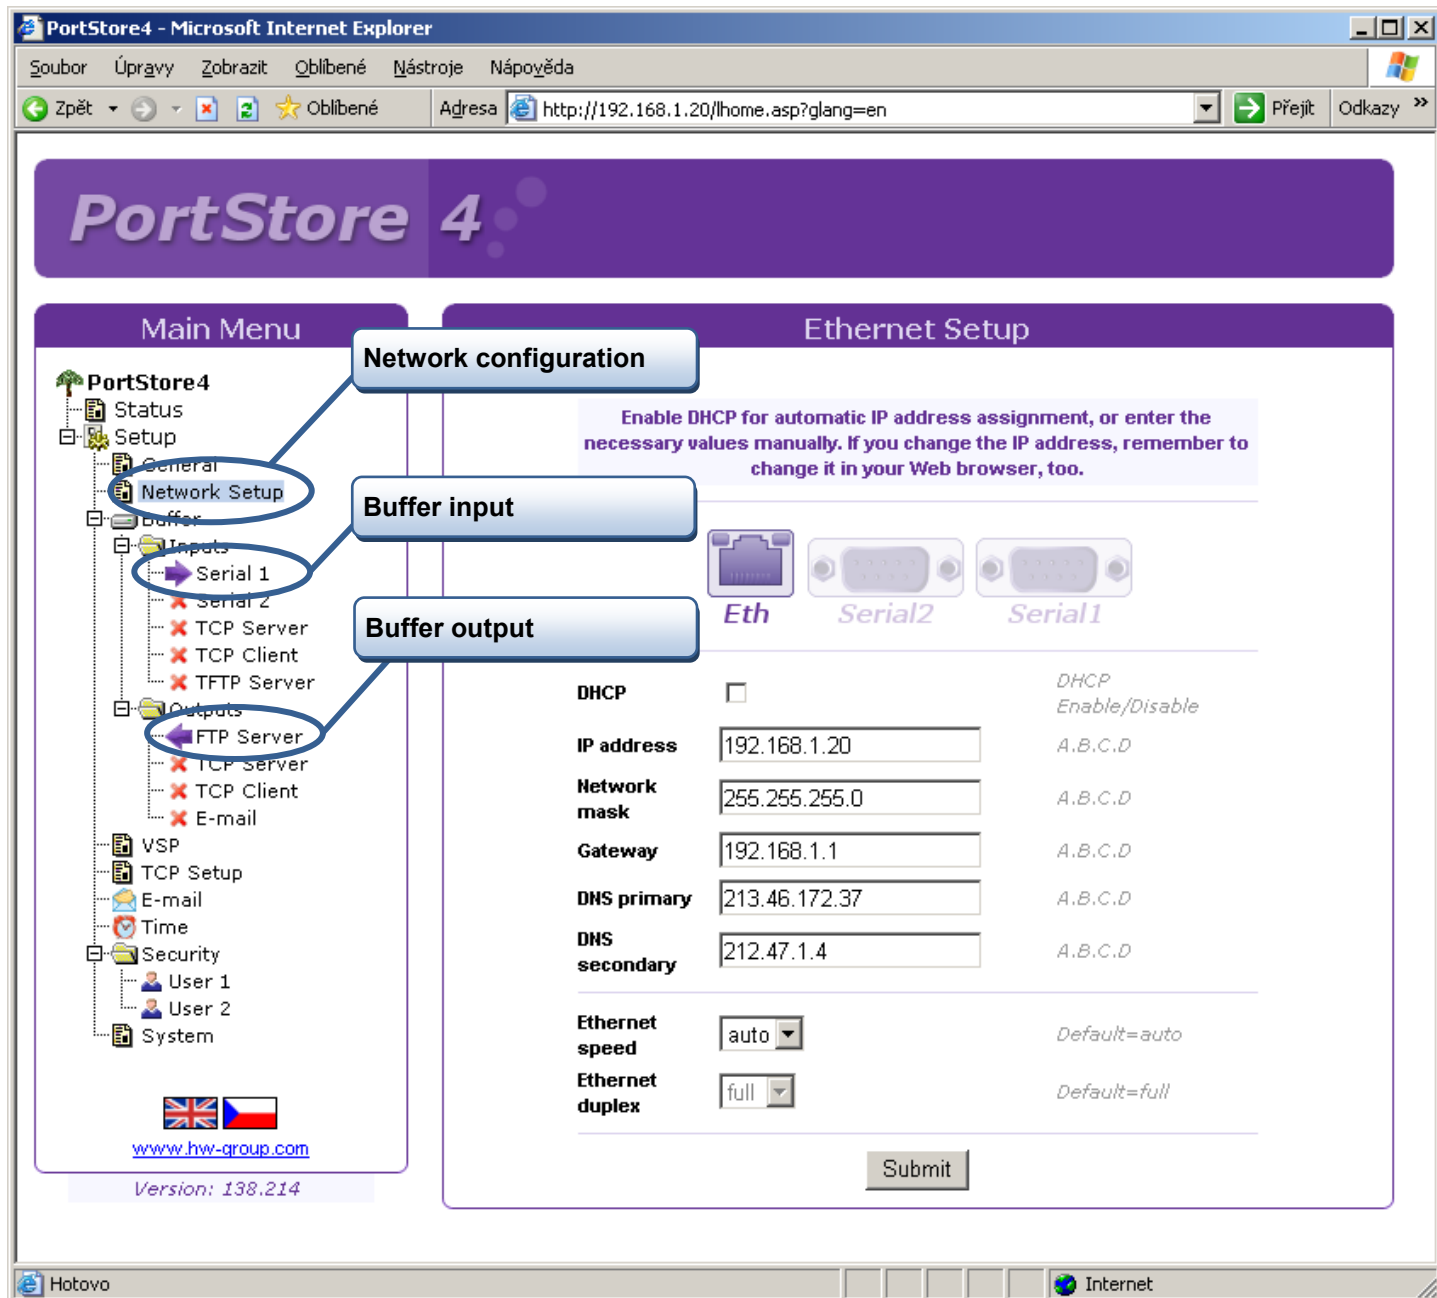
PortStore4 - Microsoft Internet Explorer

Soubor Úpravy Zobrazit Oblíbené Nástroje Nápověda

Zpět Oblíbené Adresa http://192.168.1.20/lhome.asp?glang=en Přejít Odkazy »

PortStore 4

Main Menu

PortStore4
Status
Setup
General
Network Setup
Buffer
Inputs
Serial 1
Serial 2
TCP Server
TCP Client
TFTP Server
Outputs
FTP Server
TCP Server
TCP Client
E-mail
VSP
TCP Setup
E-mail
Time
Security
User 1
User 2
System

www.hw-group.com

Version: 138.214

Network configuration

Buffer input

Buffer output

Ethernet Setup

Enable DHCP for automatic IP address assignment, or enter the necessary values manually. If you change the IP address, remember to change it in your Web browser, too.

Eth Serial2 Serial1

| | | |
|---|---|---|
| DHCP | | DHCP Enable/Disable |
| IP address | 192.168.1.20 | A.B.C.D |
| Network mask | 255.255.255.0 | A.B.C.D |
| Gateway | 192.168.1.1 | A.B.C.D |
| DNS primary | 213.46.172.37 | A.B.C.D |
| DNS secondary | 212.47.1.4 | A.B.C.D |
| Ethernet speed | auto | Default=auto |
| Ethernet duplex | full | Default=full |

Submit

Hotovo Internet